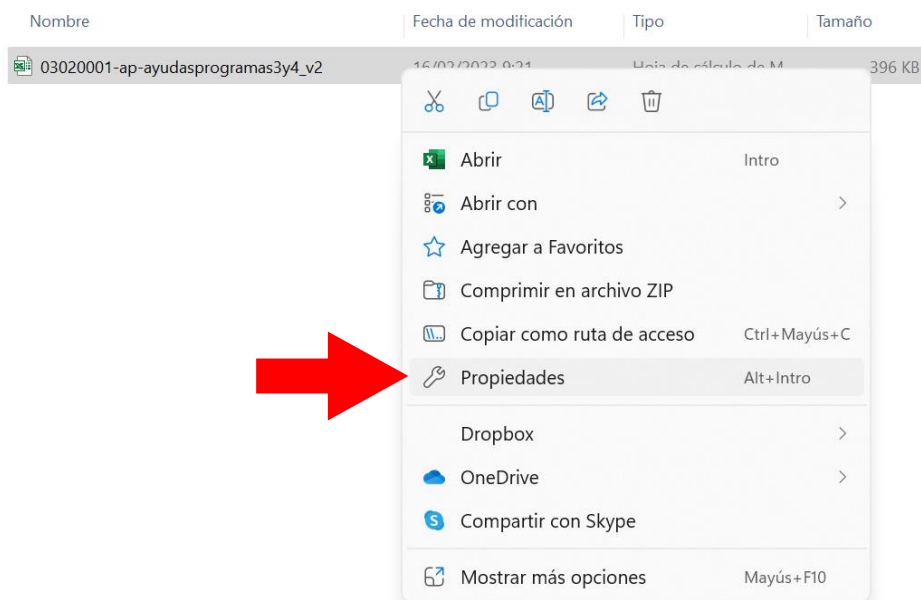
| Nombre | Fecha de modificación | Tipo | Tamaño |
|---|---|---|---|
| 03020001-ap-ayudasprogramas3y4_v2 | 16/02/2023 9:21 | Hoja de cálculo de M | 396 KB |

Abrir Intro
Abrir con
Agregar a Favoritos
Comprimir en archivo ZIP
Copiar como ruta de acceso Ctrl+Mayús+C
Propiedades Alt+Intro
Dropbox
OneDrive
Compartir con Skype
Mostrar más opciones Mayús+F10